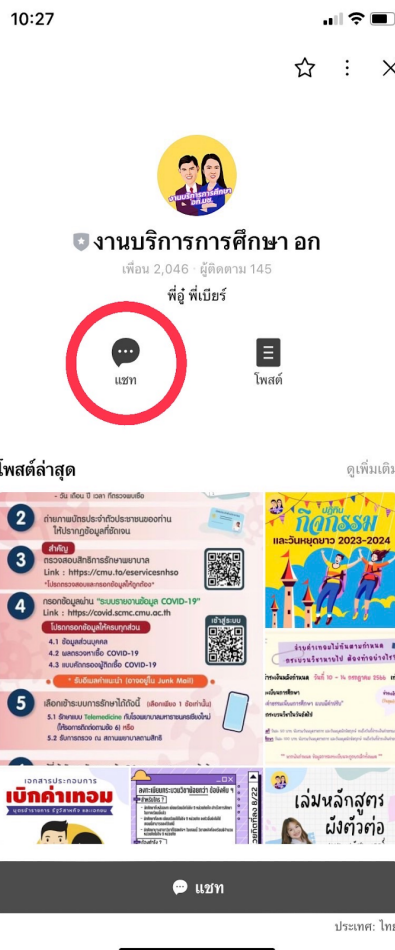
10:27

งานบริการการศึกษา อก
เพื่อน 2,046 · ผู้ติดตาม 145
พี่อู๋ พี่เบียร์

แชท
โพสต์

โพสต์ล่าสุด
ดูเพิ่มเติม

- วัน เดือน ปี เวลา ที่ตรวจพบเชื้อ
2 ถ่ายภาพบัตรประจำตัวประชาชนของท่าน ให้ปรากฏชื่อที่ชัดเจน
3 สำคัญ ตรวจสอบสิทธิการรักษาพยาบาล Link : https://cmu.to/eservicesnhso *โปรดตรวจสอบและกรอกข้อมูลให้ถูกต้อง*
4 กรอกข้อมูลผ่าน "ระบบรายงานข้อมูล COVID-19" Link : https://covid.smcmc.cmu.ac.th
โปรดกรอกข้อมูลให้ครบทุกส่วน
4.1 ข้อมูลส่วนบุคคล
4.2 ผลตรวจหาเชื้อ COVID-19
4.3 แบบคัดกรองผู้ติดเชื้อ COVID-19
* รับอีเมลคำแนะนำ (อาจอยู่ใน Junk Mail)
เข้าสู่ระบบ
5 เลือกเข้ารับบริการรักษาได้ดังนี้ (เลือกเพียง 1 ช่องทางเท่านั้น)
5.1 รักษาแบบ Telemedicine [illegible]
5.2 รับการรักษา ณ สถานพยาบาลตามสิทธิ

กิจกรรม
และวันหยุดยาว 2023-2024

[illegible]

เอกสารประกอบการ
เบิกค่าเทอม
ลดระยะเวลาการเรียนด้วยตัวเอง
เล่มหลักสูตร
ผังตัวต่อ

แชท
ประเทศ: ไทย